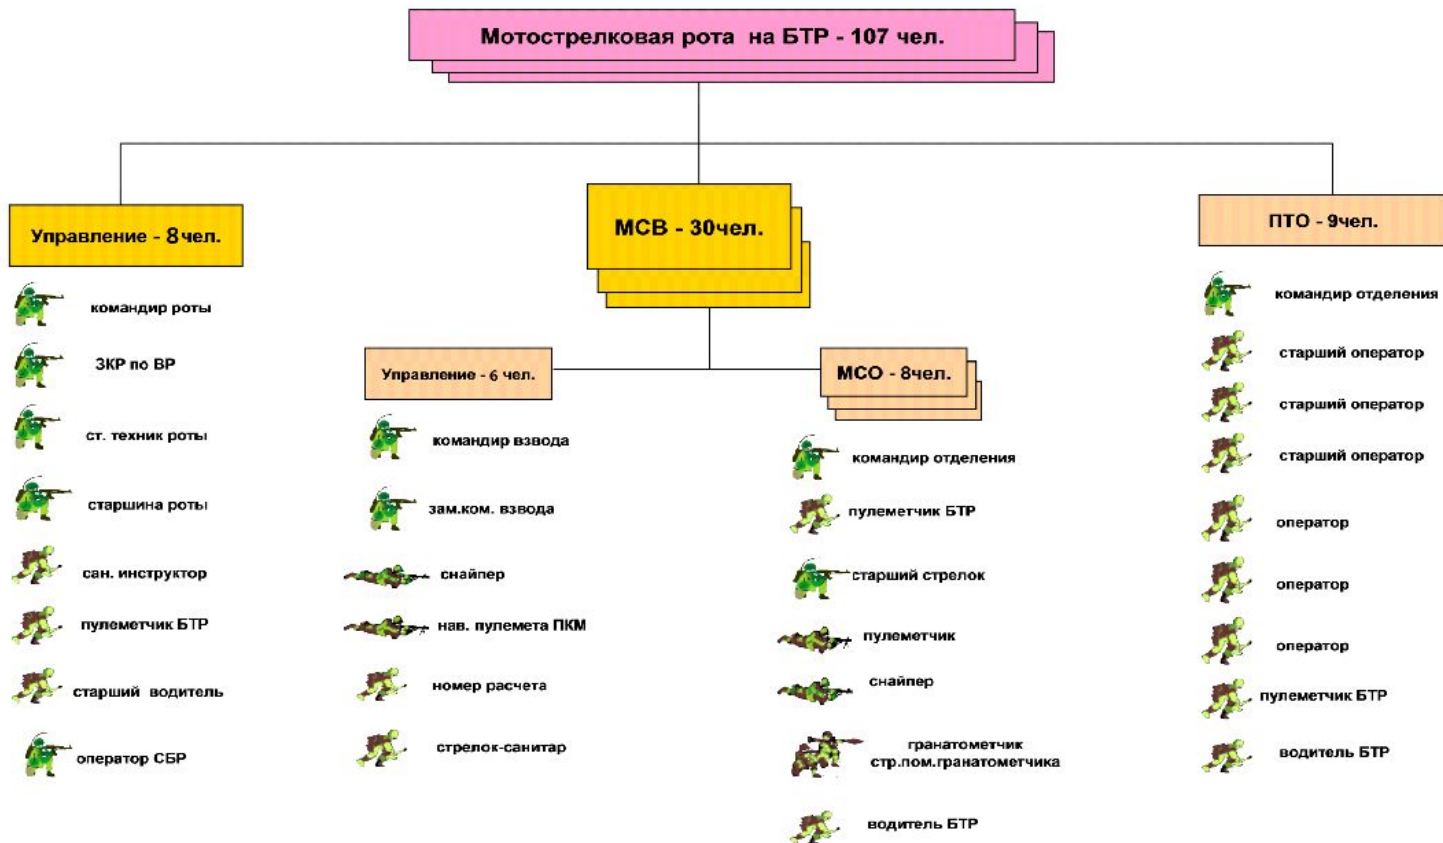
Мотострелковая рота на БТР - 107 чел.

Управление - 8чел.

командир роты

ЗКР по ВР

ст. техник роты

старшина роты

сан. инструктор

пулеметчик БТР

старший водитель

оператор СБР

МСВ - 30чел.

Управление - 6 чел.

командир взвода

зам.ком. взвода

снайпер

нав. пулемета ПКМ

номер расчета

стрелок-санитар

МСО - 8чел.

командир отделения

пулеметчик БТР

старший стрелок

пулеметчик

снайпер

гранатометчик
стр.пом.гранатометчика

водитель БТР

ПТО - 9чел.

командир отделения

старший оператор

старший оператор

старший оператор

оператор

оператор

оператор

пулеметчик БТР

водитель БТР